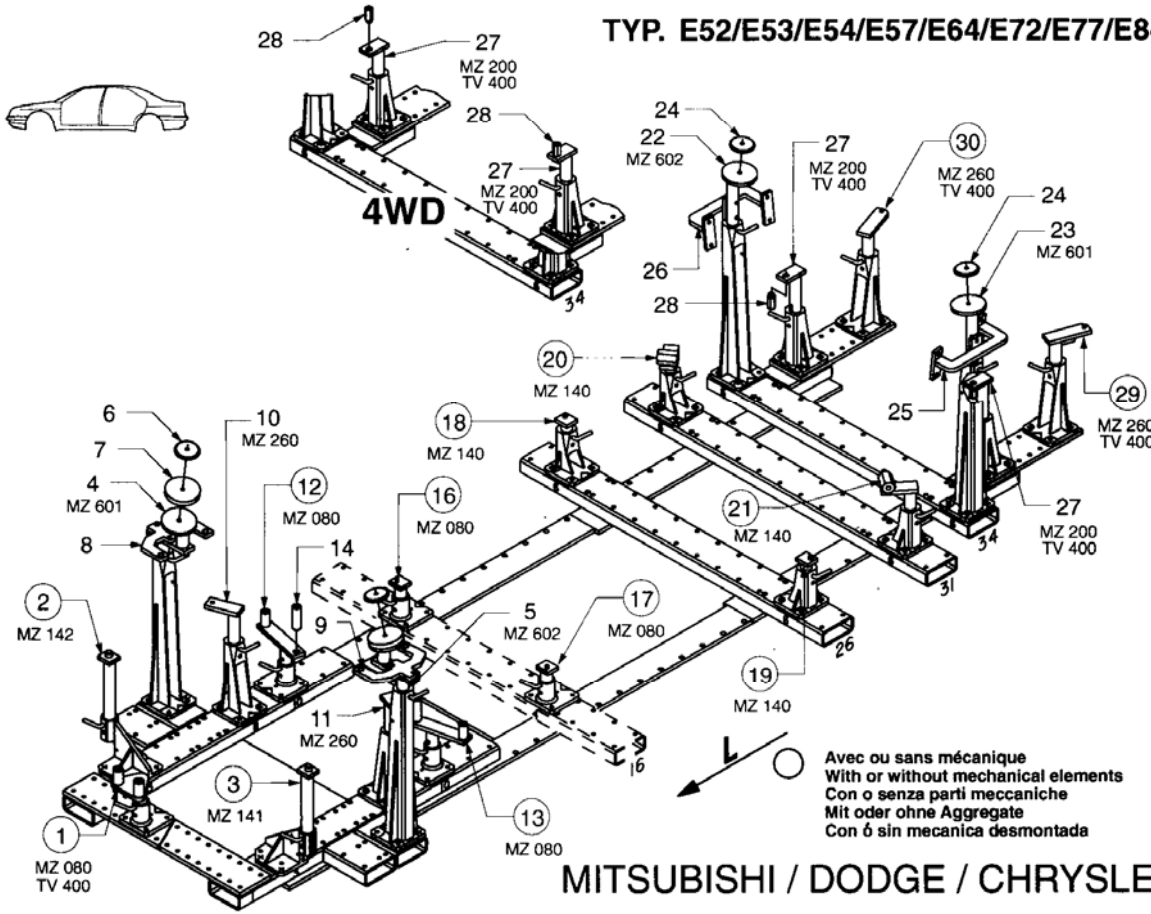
TYP. E52/E53/E54/E57/E64/E72/E77/E8

28
27
MZ 200
TV 400

28
27
MZ 200
TV 400

4WD

34

24
22
MZ 602

27
MZ 200
TV 400

30
MZ 260
TV 400

24
23
MZ 601

26
28

20
MZ 140

25

29
MZ 260
TV 400

18
MZ 140

21
MZ 140

27
MZ 200
TV 400

34
31

6
7
4
MZ 601
8

10
MZ 260

12
MZ 080

14

16
MZ 080

2
MZ 142

9

5
MZ 602

17
MZ 080

26

19
MZ 140

11
MZ 260

3
MZ 141

13
MZ 080

16

1
MZ 080
TV 400

L

Avec ou sans mécanique
With or without mechanical elements
Con o senza parti meccaniche
Mit oder ohne Aggregate
Con ó sin mecanica desmontada

MITSUBISHI / DODGE / CHRYSLE